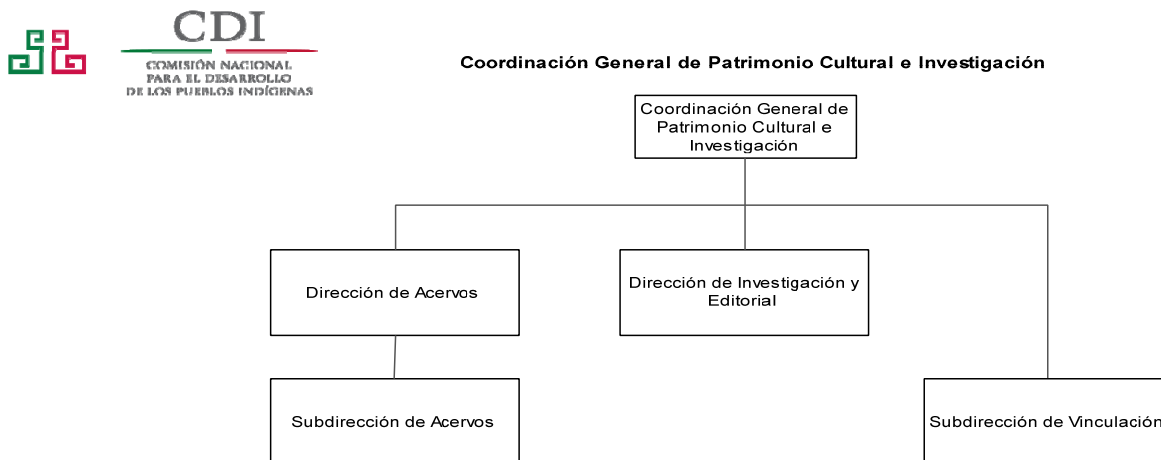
CDI
COMISIÓN NACIONAL PARA EL DESARROLLO DE LOS PUEBLOS INDÍGENAS

Coordinación General de Patrimonio Cultural e Investigación

Coordinación General de Patrimonio Cultural e Investigación

Dirección de Acervos

Dirección de Investigación y Editorial

Subdirección de Acervos

Subdirección de Vinculación